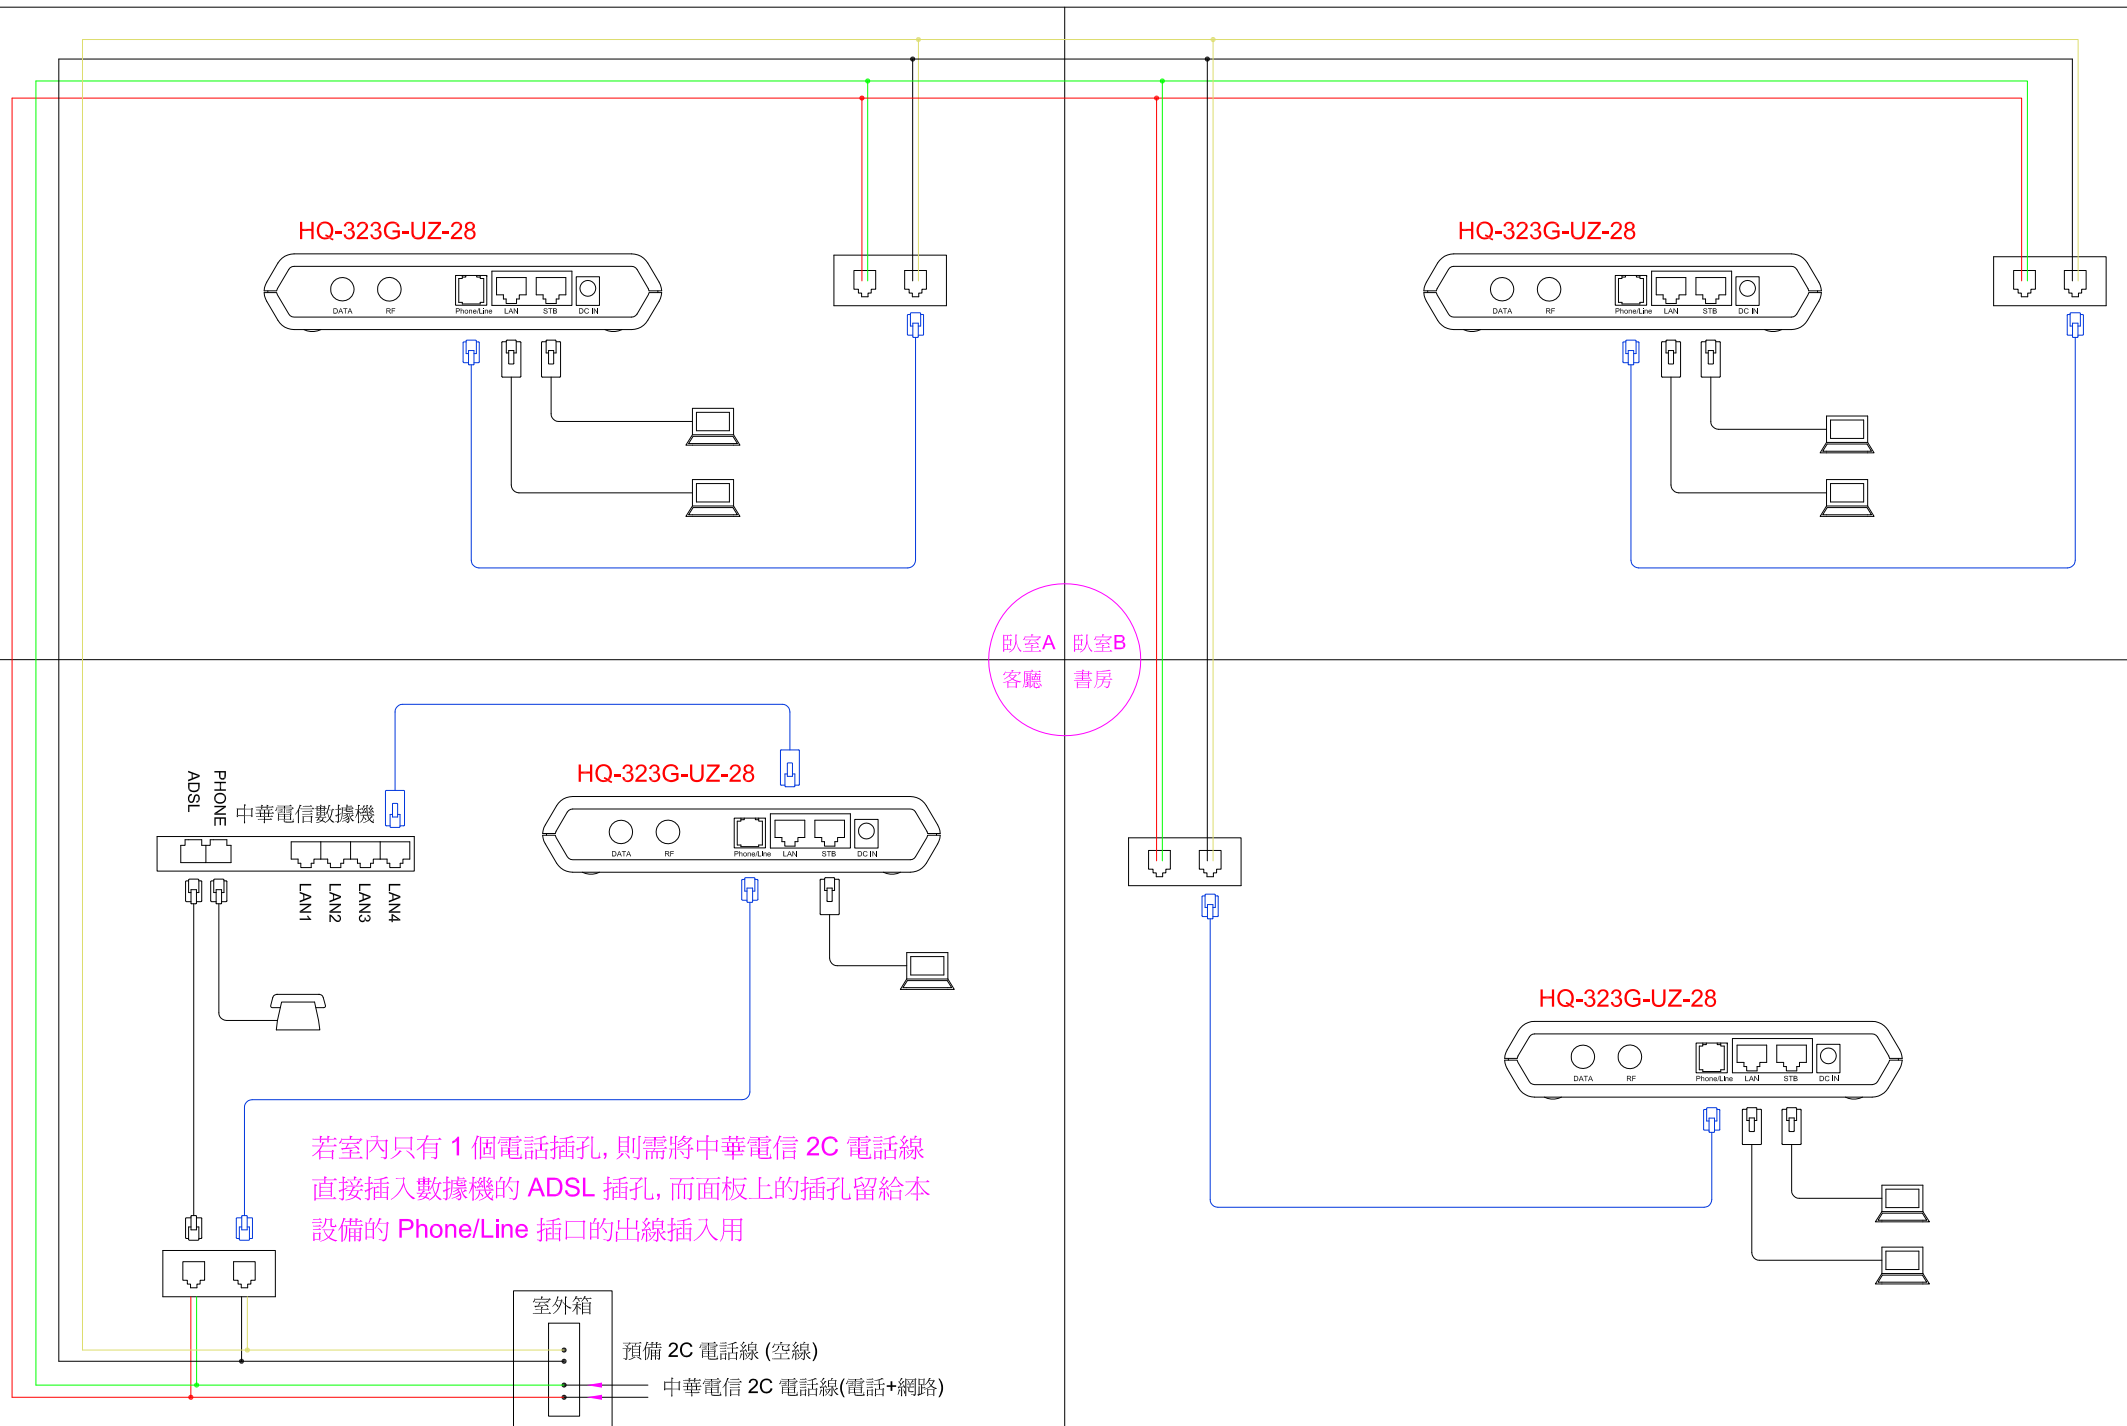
HQ-323G-UZ-28

DATA RF Phone/Line LAN STB DC IN

HQ-323G-UZ-28

DATA RF Phone/Line LAN STB DC IN

臥室A 臥室B
客廳 書房

ADSL PHONE 中華電信數據機

LAN1 LAN2 LAN3 LAN4

HQ-323G-UZ-28

DATA RF Phone/Line LAN STB DC IN

HQ-323G-UZ-28

DATA RF Phone/Line LAN STB DC IN

若室內只有 1 個電話插孔, 則需將中華電信 2C 電話線直接插入數據機的 ADSL 插孔, 而面板上的插孔留給本設備的 Phone/Line 插口的出線插入用

室外箱

預備 2C 電話線 (空線)

中華電信 2C 電話線(電話+網路)